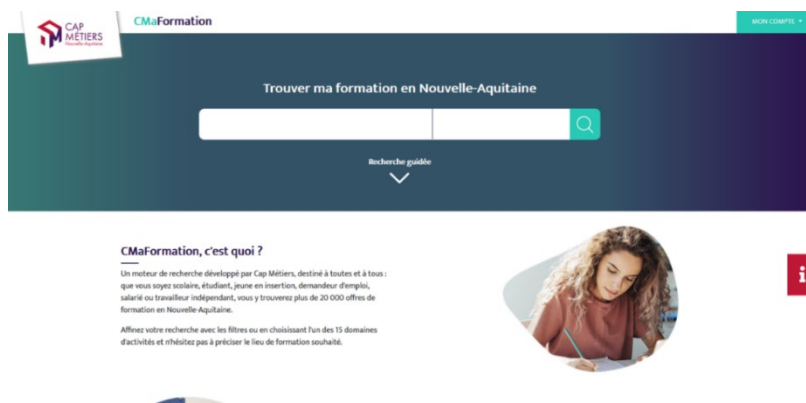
CAP MÉTIERS
Nouvelle-Aquitaine

CMaFormation

MON COMPTE

Trouver ma formation en Nouvelle-Aquitaine

Recherche guidée

CMaFormation, c'est quoi ?

Un moteur de recherche développé par Cap Métiers, destiné à toutes et à tous : que vous soyez scolaire, étudiant, jeune en insertion, demandeur d'emploi, salarié ou travailleur indépendant, vous y trouverez plus de 20 000 offres de formation en Nouvelle-Aquitaine.

Affinez votre recherche avec les filtres ou en choisissant l'un des 15 domaines d'activités et n'hésitez pas à préciser le lieu de formation souhaité.

i